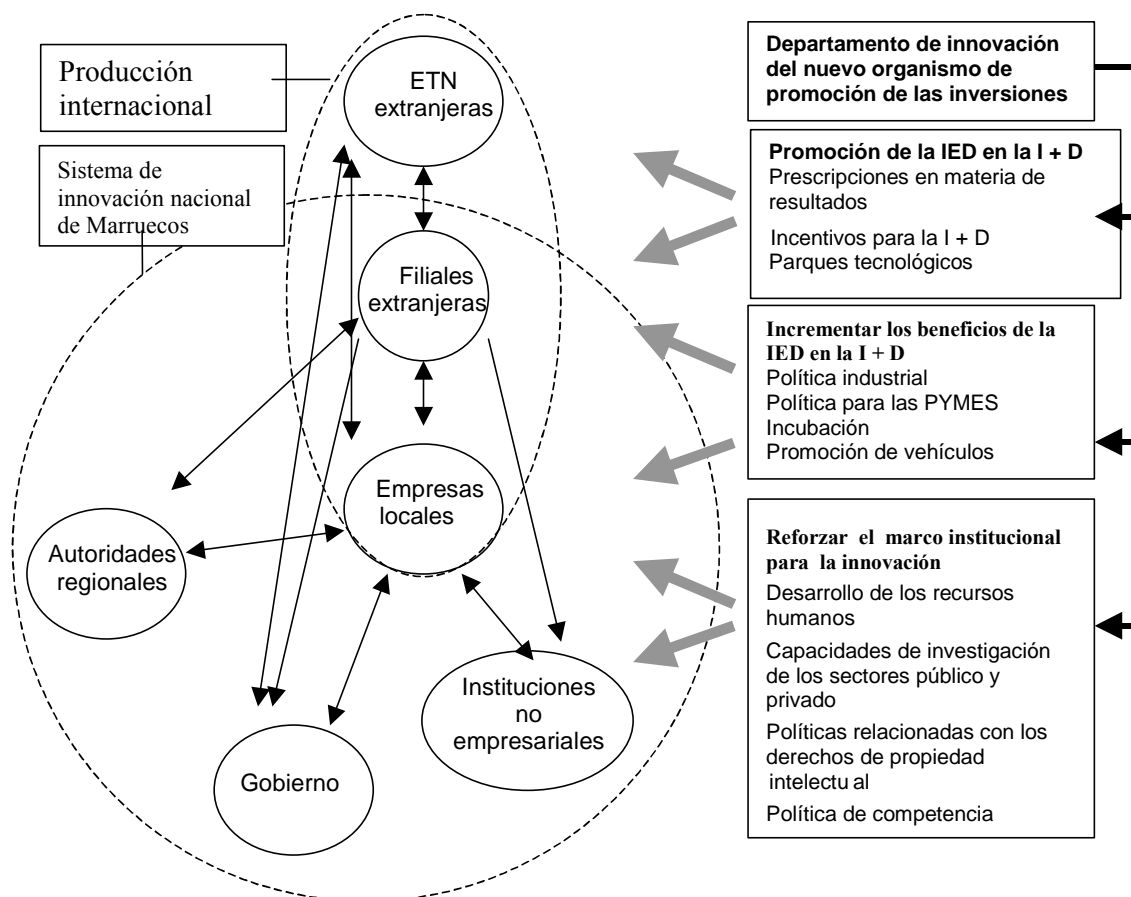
Producción internacional

Sistema de innovación nacional de Marruecos

ETN extranjeras

Filiales extranjeras

Empresas locales

Autoridades regionales

Gobierno

Instituciones no empresariales

Departamento de innovación del nuevo organismo de promoción de las inversiones

Promoción de la IED en la I + D
Prescripciones en materia de resultados
Incentivos para la I + D
Parques tecnológicos

Incrementar los beneficios de la IED en la I + D
Política industrial
Política para las PYMES
Incubación
Promoción de vehículos

Reforzar el marco institucional para la innovación
Desarrollo de los recursos humanos
Capacidades de investigación de los sectores público y privado
Políticas relacionadas con los derechos de propiedad intelectu al
Política de competencia